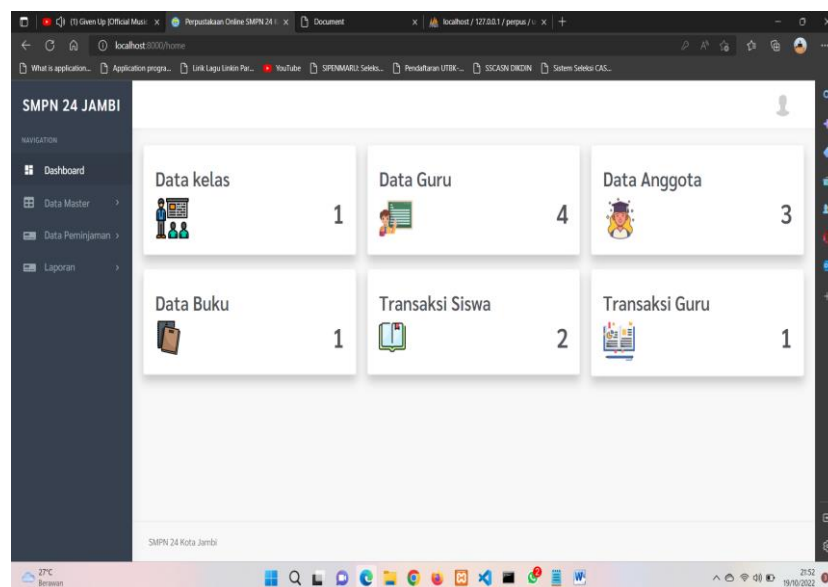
(1) Given Up [Official Musi ×
Perpustakaan Online SMPN 24 ×
Document ×
localhost / 127.0.0.1 / perpus / ×
localhost:8000/home
What is application... Application progra... Lirik Lagu Linkin Par... YouTube SIPENMARU: Seleks... Pendaftaran UTBK-... SSCASN DIKDIN Sistem Seleksi CAS...

SMPN 24 JAMBI

NAVIGATION
Dashboard
Data Master
Data Peminjaman
Laporan

Data kelas
1

Data Guru
4

Data Anggota
3

Data Buku
1

Transaksi Siswa
2

Transaksi Guru
1

SMPN 24 Kota Jambi

27°C
Berawan

21:52
19/10/2022